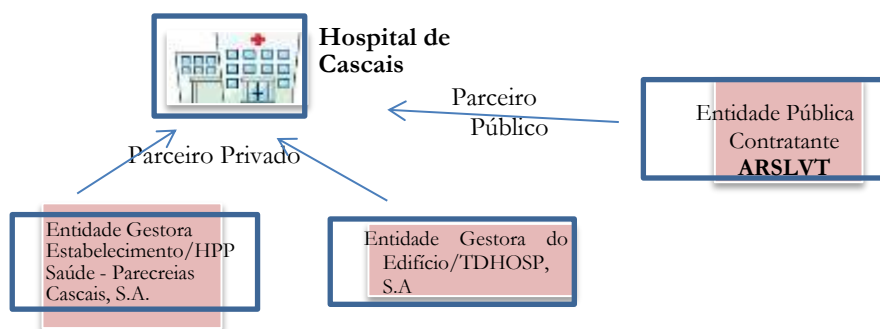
Hospital de Cascais

Parceiro Público

Entidade Pública Contratante **ARSLVT**

Parceiro Privado

Entidade Gestora Estabelecimento/HPP Saúde - Parecreias Cascais, S.A.

Entidade Gestora do Edifício/TDHOSP, S.A